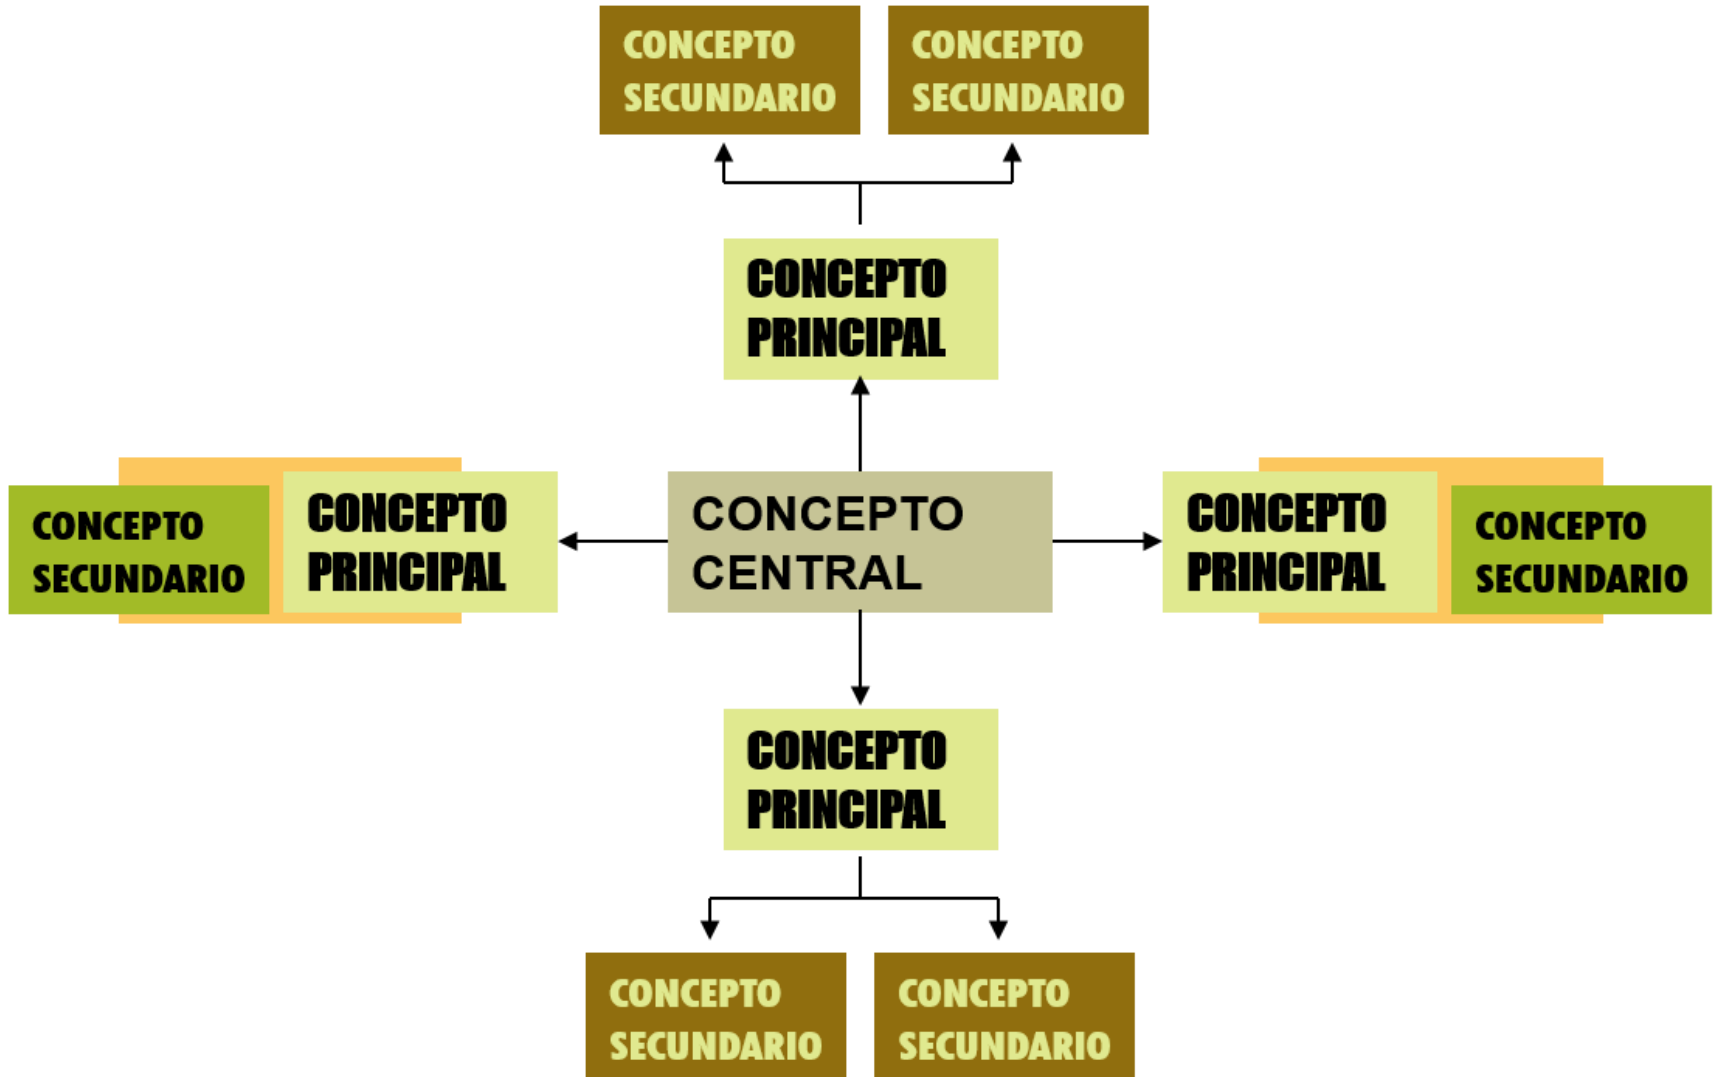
CONCEPTO SECUNDARIO

CONCEPTO SECUNDARIO

CONCEPTO PRINCIPAL

CONCEPTO SECUNDARIO

CONCEPTO PRINCIPAL

CONCEPTO CENTRAL

CONCEPTO PRINCIPAL

CONCEPTO SECUNDARIO

CONCEPTO PRINCIPAL

CONCEPTO SECUNDARIO

CONCEPTO SECUNDARIO